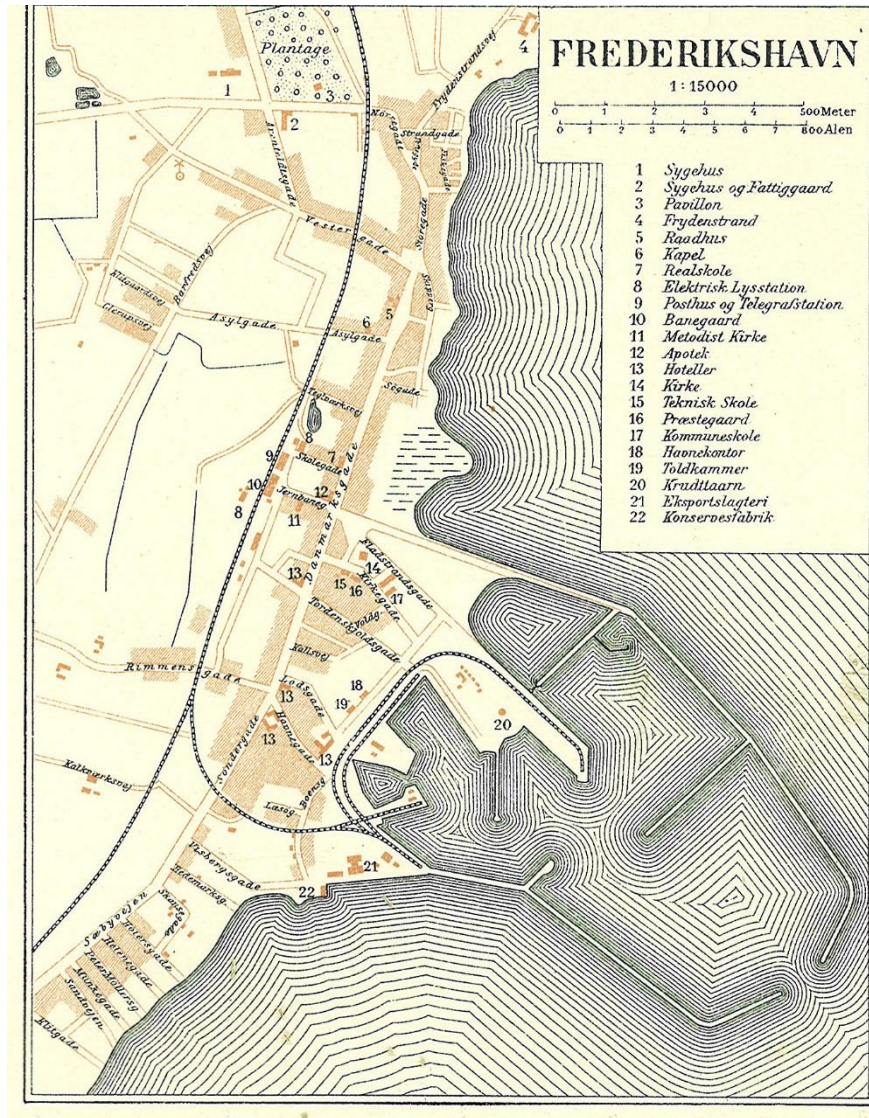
FREDERIKSHAVN
1:15000
0 1 2 3 4 500 Meter
0 1 2 3 4 5 6 7 800 Alen

1 Sygehus
2 Sygehus og Fattiggaard
3 Pavillon
4 Frydenstrand
5 Raadhus
6 Kapel
7 Realskole
8 Elektrisk Lysstation
9 Posthus og Telegrafstation
10 Banegaard
11 Metodist Kirke
12 Apotek
13 Hoteller
14 Kirke
15 Teknisk Skole
16 Præstegaard
17 Kommuneskole
18 Havnekontor
19 Toldkammer
20 Krudttaarn
21 Eksportslagteri
22 Konservefabrik

Plantage
1
2
3
4
Arendalsgade
Nørregade
Strandgade
Frydenstrandsvej
Vestergade
Storegade
Havnegade
Asylgade
Asylgade
Søgade
Skolegade
Jernbanegade
Danmarksgade
Tordenskjoldsgade
Rimmensgade
Lodsgade
Havnegade
Søndergade
Kalkovnsvej
Vesterbogade
Sæbyvejen
Havnepladsen
Hedemarksvej
Kirkegade
5
6
7
8
9
10
11
12
13
13
13
13
13
14
15
16
17
18
19
20
21
22